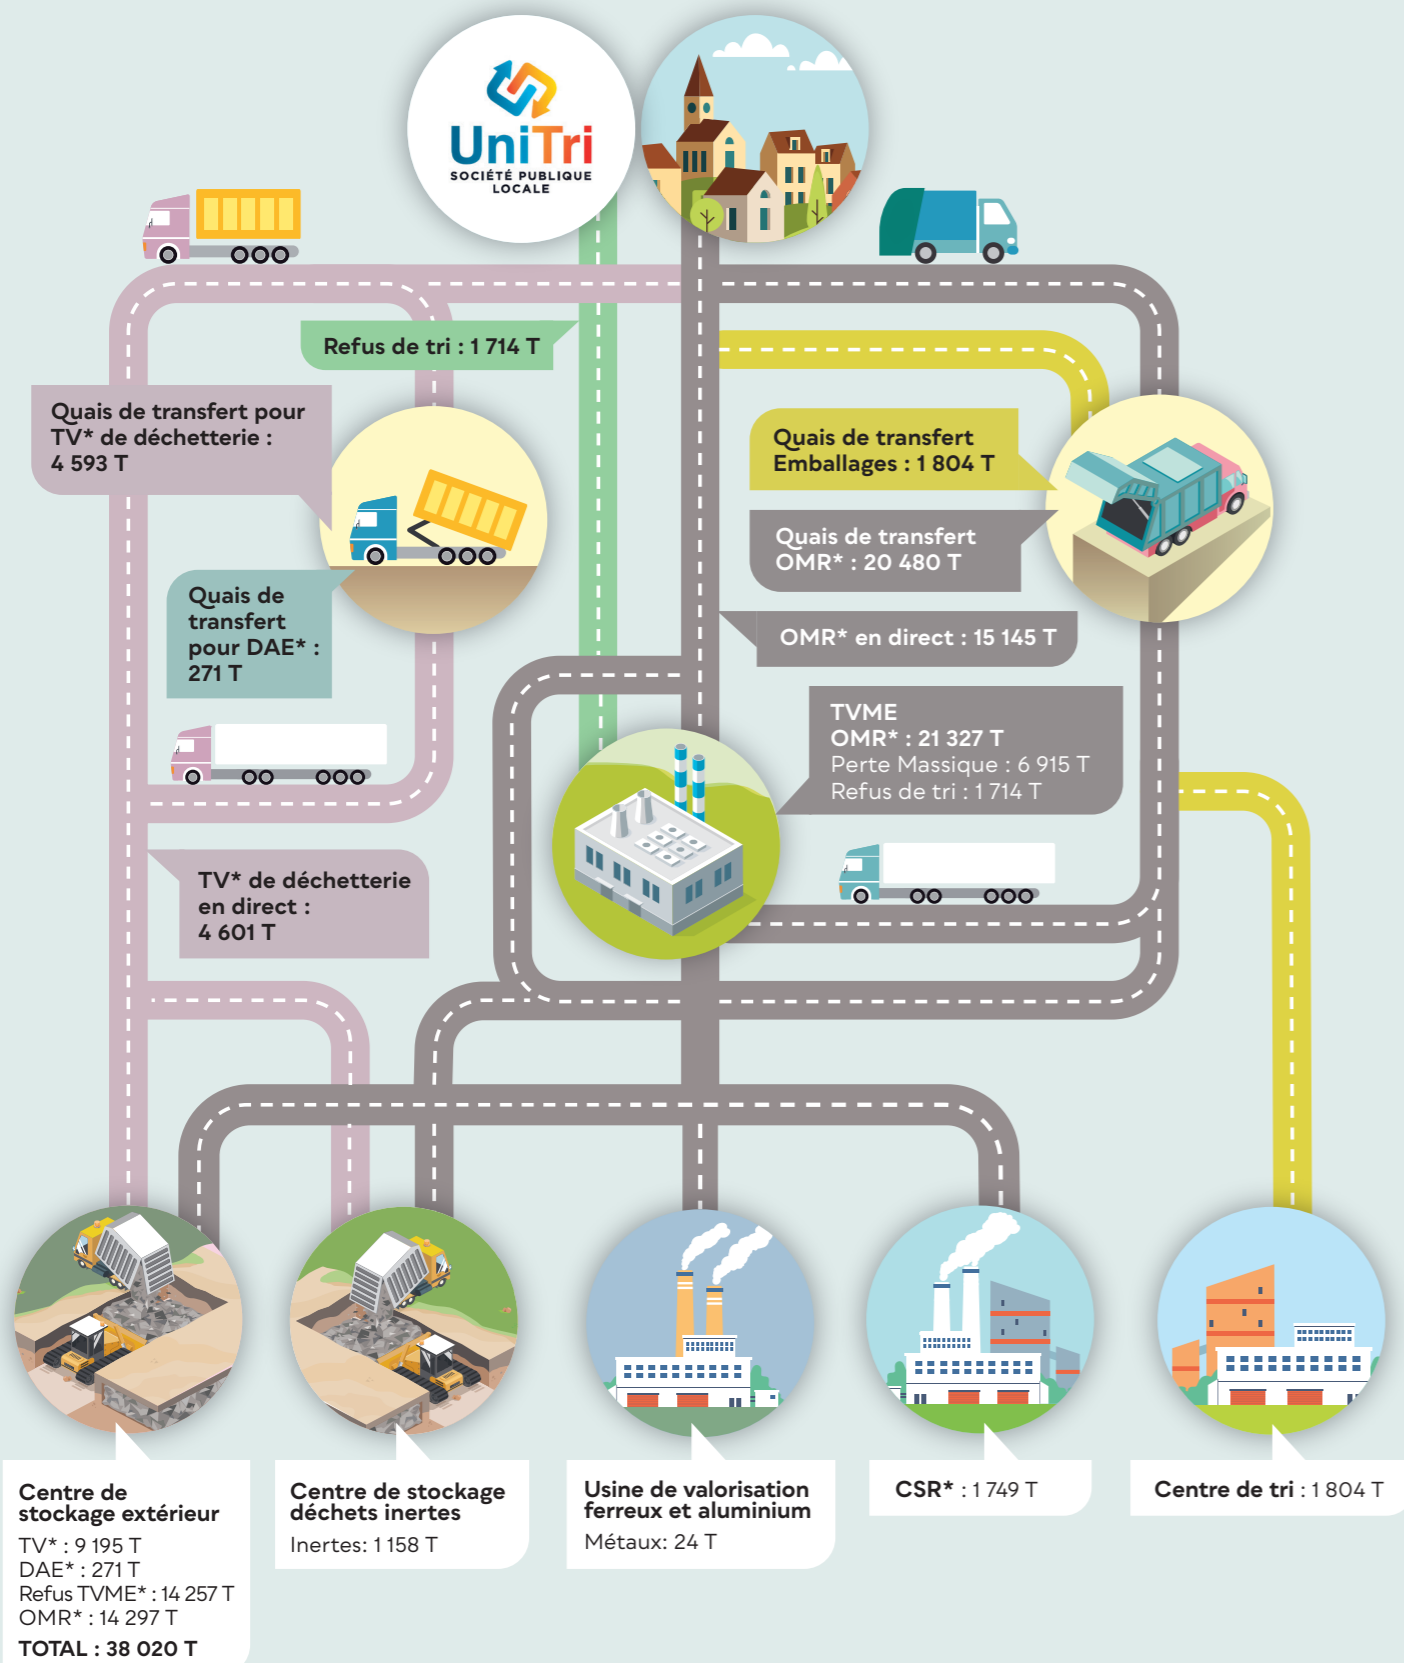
UniTri
SOCIÉTÉ PUBLIQUE LOCALE

Refus de tri : 1 714 T

Quais de transfert pour TV* de déchetterie : 4 593 T

Quais de transfert Emballages : 1 804 T

Quais de transfert OMR* : 20 480 T

Quais de transfert pour DAE* : 271 T

OMR* en direct : 15 145 T

TVME
OMR* : 21 327 T
Perte Massique : 6 915 T
Refus de tri : 1 714 T

TV* de déchetterie en direct : 4 601 T

Centre de stockage extérieur
TV* : 9 195 T
DAE* : 271 T
Refus TVME* : 14 257 T
OMR* : 14 297 T
TOTAL : 38 020 T

Centre de stockage déchets inertes
Inertes: 1 158 T

Usine de valorisation ferreux et aluminium
Métaux: 24 T

CSR* : 1 749 T

Centre de tri : 1 804 T